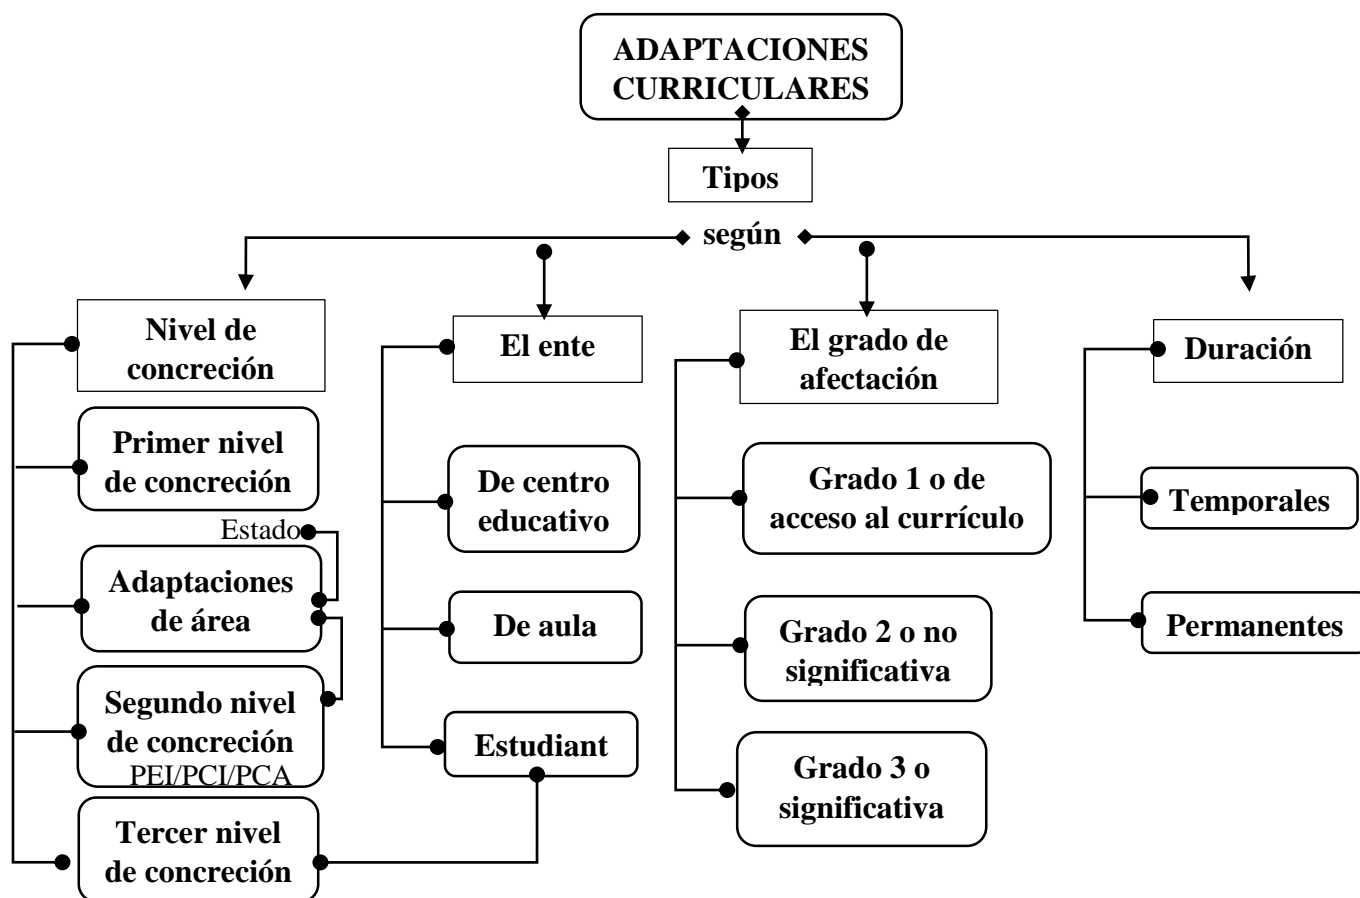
ADAPTACIONES CURRICULARES

Tipos

según

Nivel de concreción

Primer nivel de concreción

Estado

Adaptaciones de área

Segundo nivel de concreción
PEI/PCI/PCA

Tercer nivel de concreción

El ente

De centro educativo

De aula

Estudiant

El grado de afectación

Grado 1 o de acceso al currículo

Grado 2 o no significativa

Grado 3 o significativa

Duración

Temporales

Permanentes